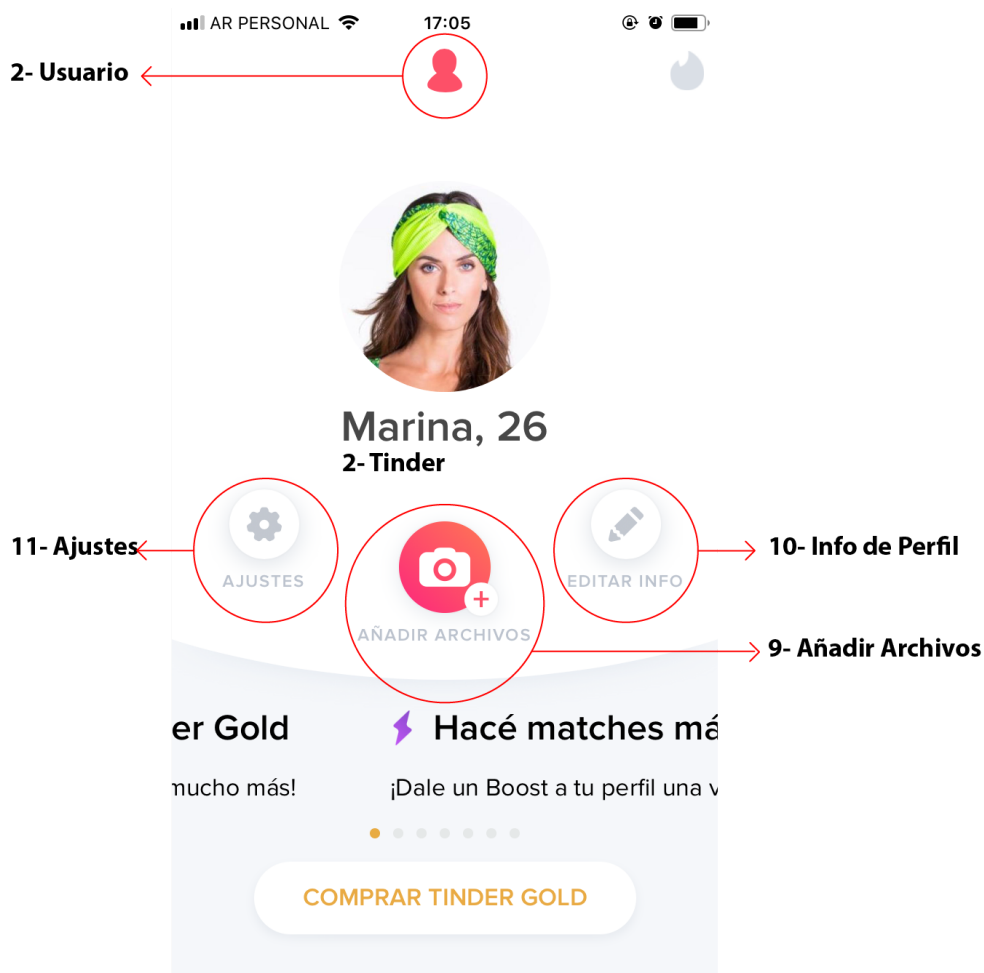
AR PERSONAL 17:05

2- Usuario

Marina, 26

2- Tinder

11- Ajustes

AJUSTES

AÑADIR ARCHIVOS

EDITAR INFO

10- Info de Perfil

9- Añadir Archivos

er Gold

mucho más!

Hacé matches má

¡Dale un Boost a tu perfil una v

COMPRAR TINDER GOLD